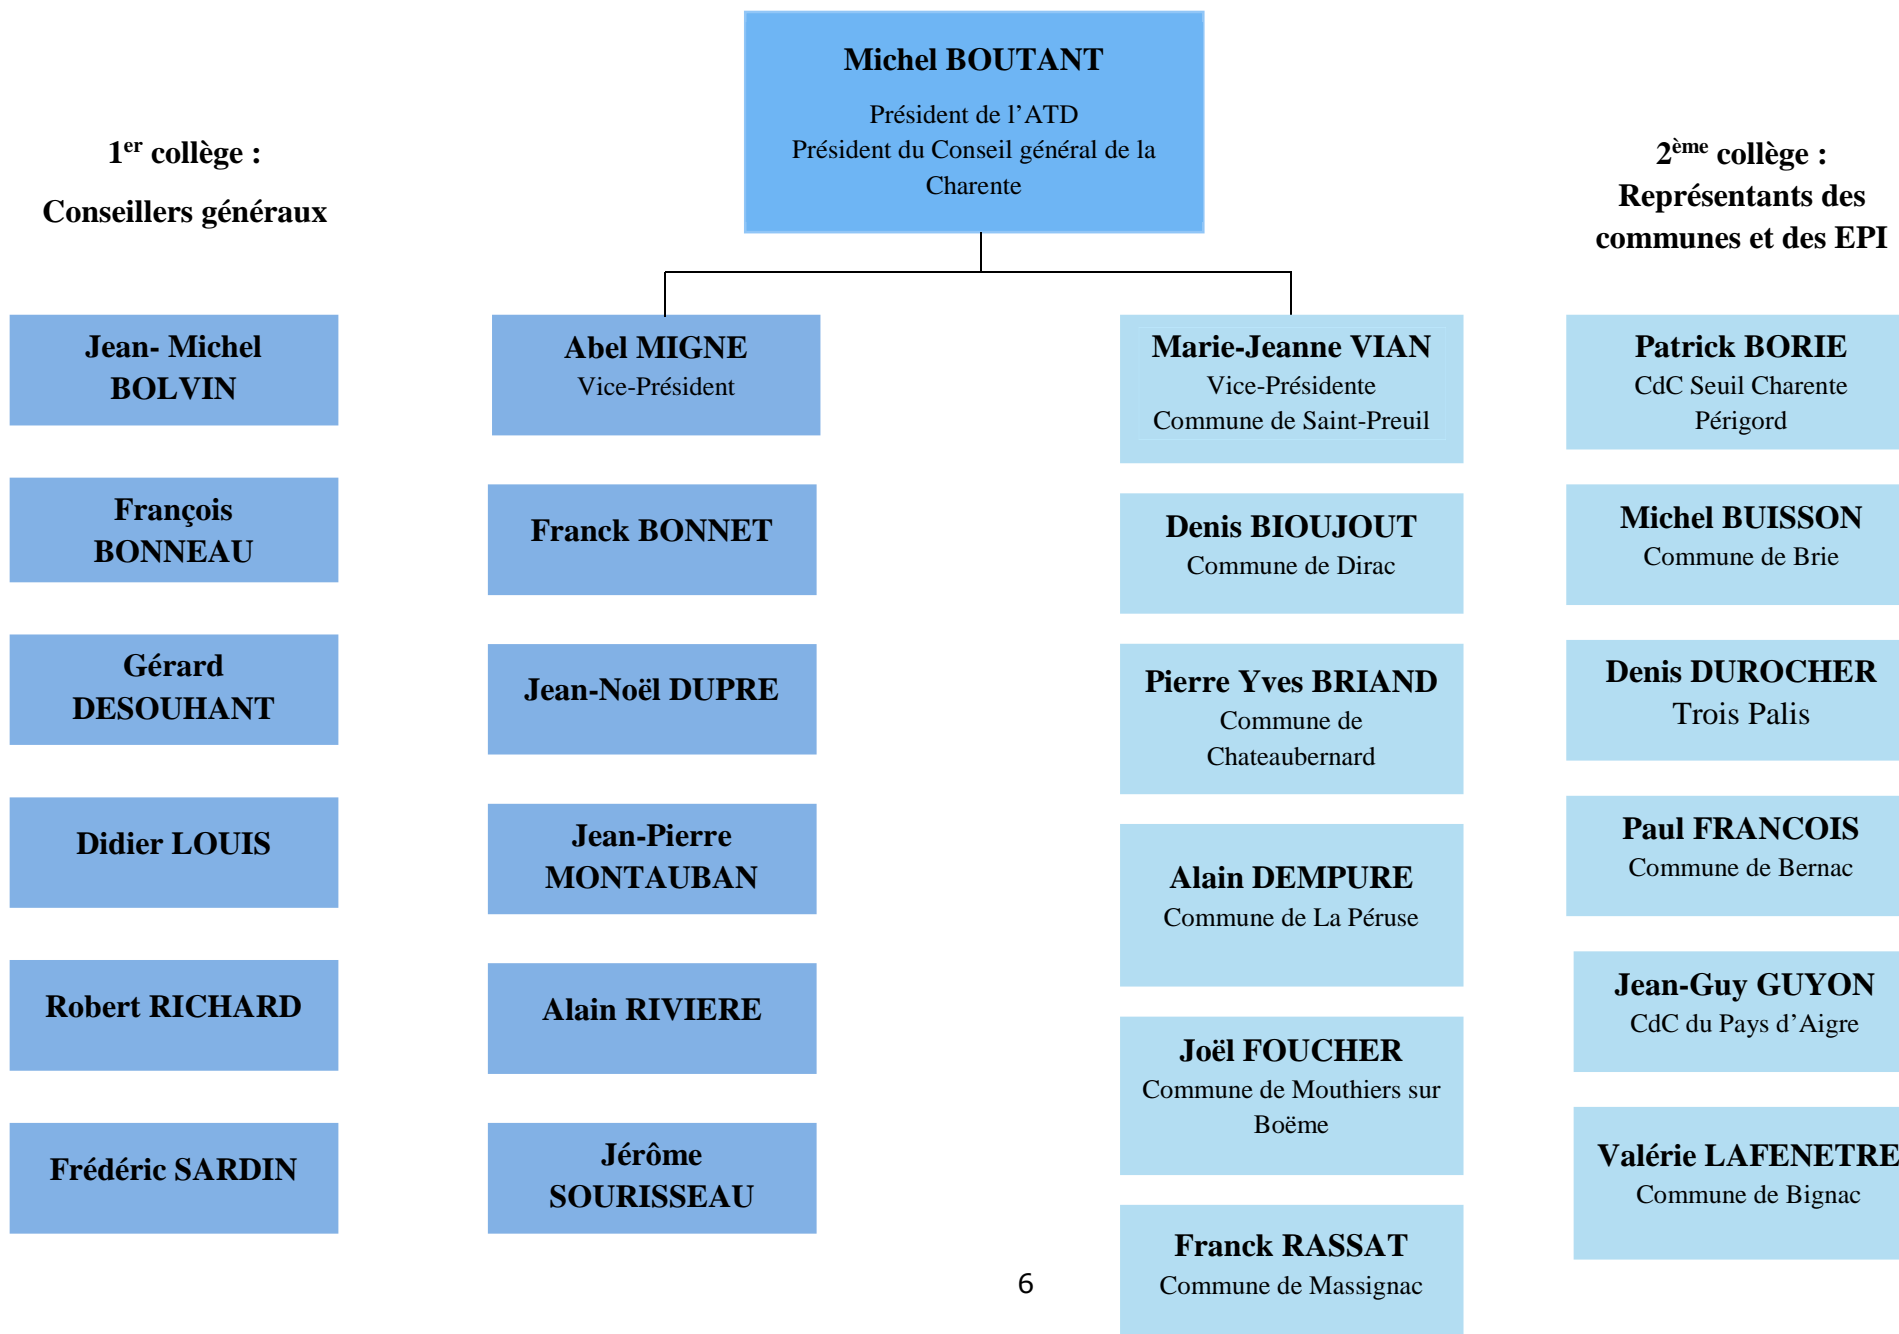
1$^{er}$ collège :
Conseillers généraux

Michel BOUTANT
Président de l’ATD
Président du Conseil général de la Charente

2$^{ème}$ collège :
Représentants des communes et des EPI

Jean- Michel BOLVIN

François BONNEAU

Gérard DESOUHANT

Didier LOUIS

Robert RICHARD

Frédéric SARDIN

Abel MIGNE
Vice-Président

Franck BONNET

Jean-Noël DUPRE

Jean-Pierre MONTAUBAN

Alain RIVIERE

Jérôme SOURISSEAU

Marie-Jeanne VIAN
Vice-Présidente
Commune de Saint-Preuil

Denis BIOUJOUT
Commune de Dirac

Pierre Yves BRIAND
Commune de Chateaubernard

Alain DEMPURE
Commune de La Péruse

Joël FOUCHER
Commune de Mouthiers sur Boëme

Franck RASSAT
Commune de Massignac

Patrick BORIE
CdC Seuil Charente Périgord

Michel BUISSON
Commune de Brie

Denis DUROCHER
Trois Palis

Paul FRANCOIS
Commune de Bernac

Jean-Guy GUYON
CdC du Pays d’Aigre

Valérie LAFENETRE
Commune de Bignac

6